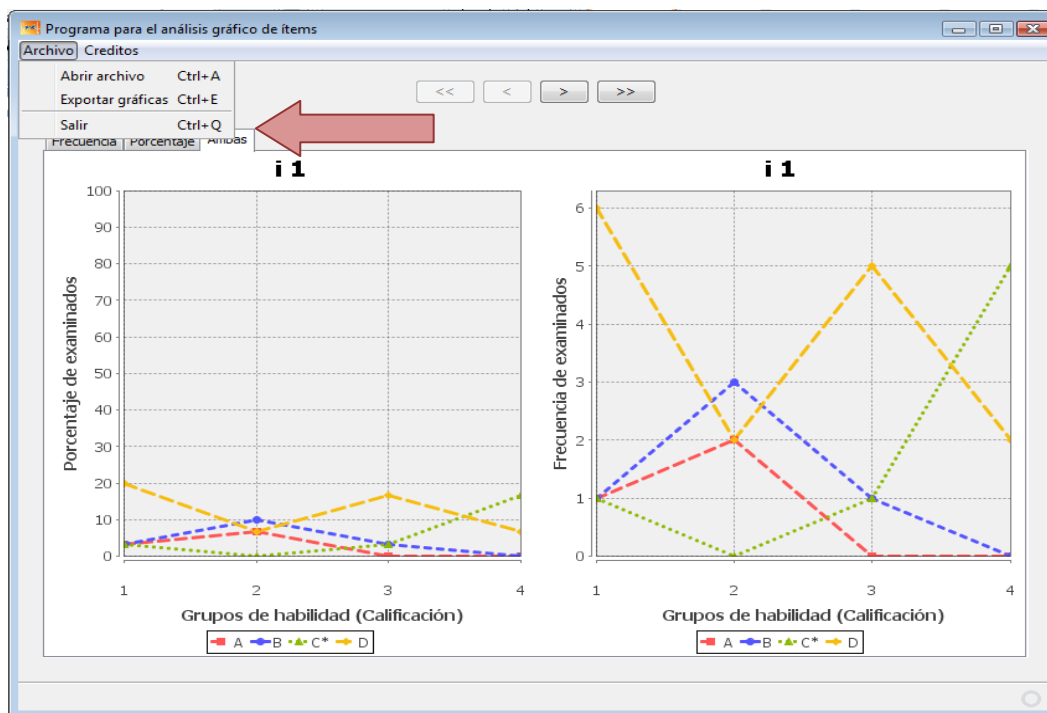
Programa para el análisis gráfico de ítems

Archivo Creditos

Abrir archivo Ctrl+A
Exportar gráficas Ctrl+E
Salir Ctrl+Q

<< < > >>

Frecuencia Porcentaje Ambas

i 1

Porcentaje de examinados

100
90
80
70
60
50
40
30
20
10
0

1 2 3 4

Grupos de habilidad (Calificación)

A B C* D

i 1

Frecuencia de examinados

6
5
4
3
2
1
0

1 2 3 4

Grupos de habilidad (Calificación)

A B C* D